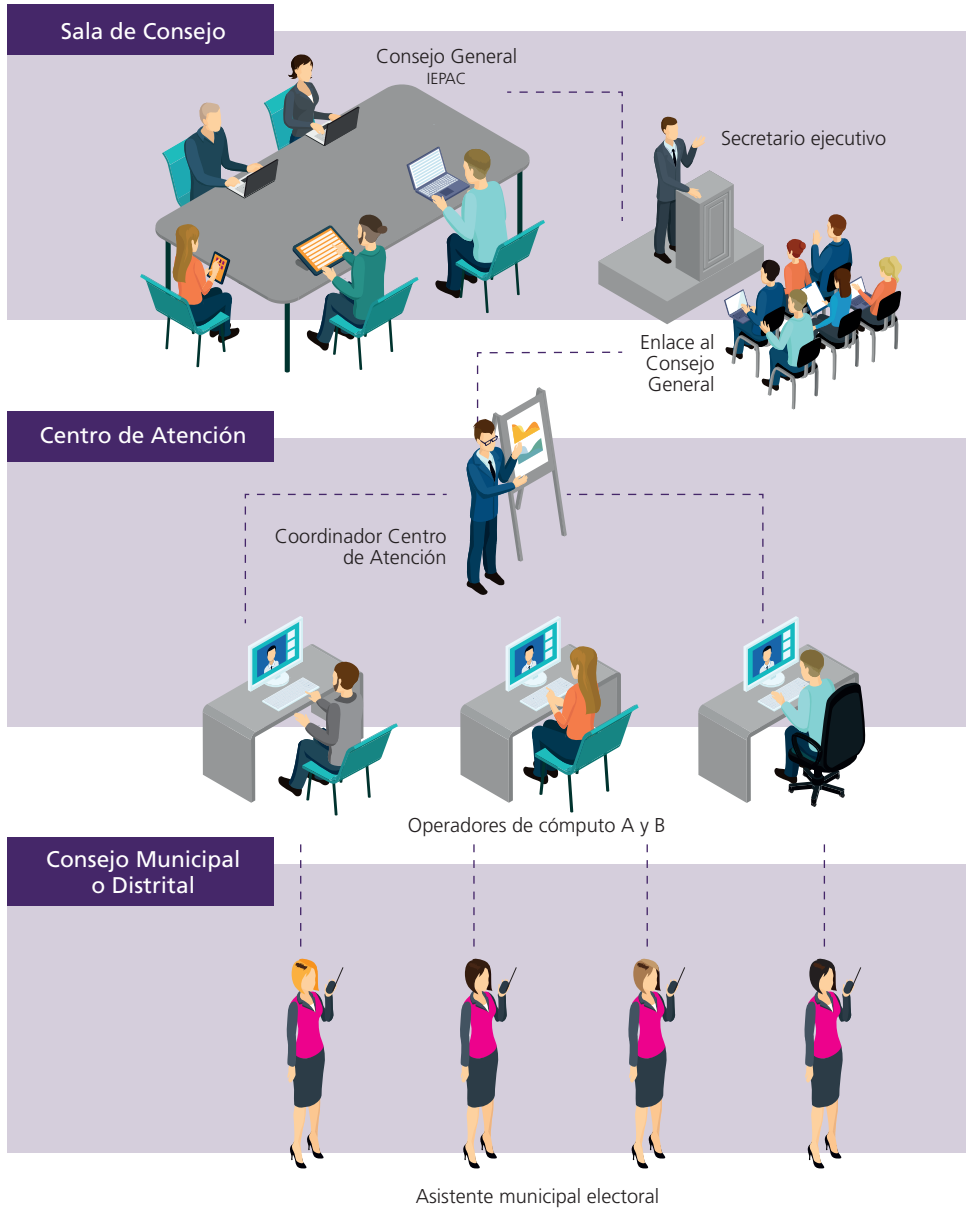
Sala de Consejo

Consejo General
IEPAC

Secretario ejecutivo

Enlace al Consejo General

Centro de Atención

Coordinador Centro de Atención

Operadores de cómputo A y B

Consejo Municipal o Distrital

Asistente municipal electoral